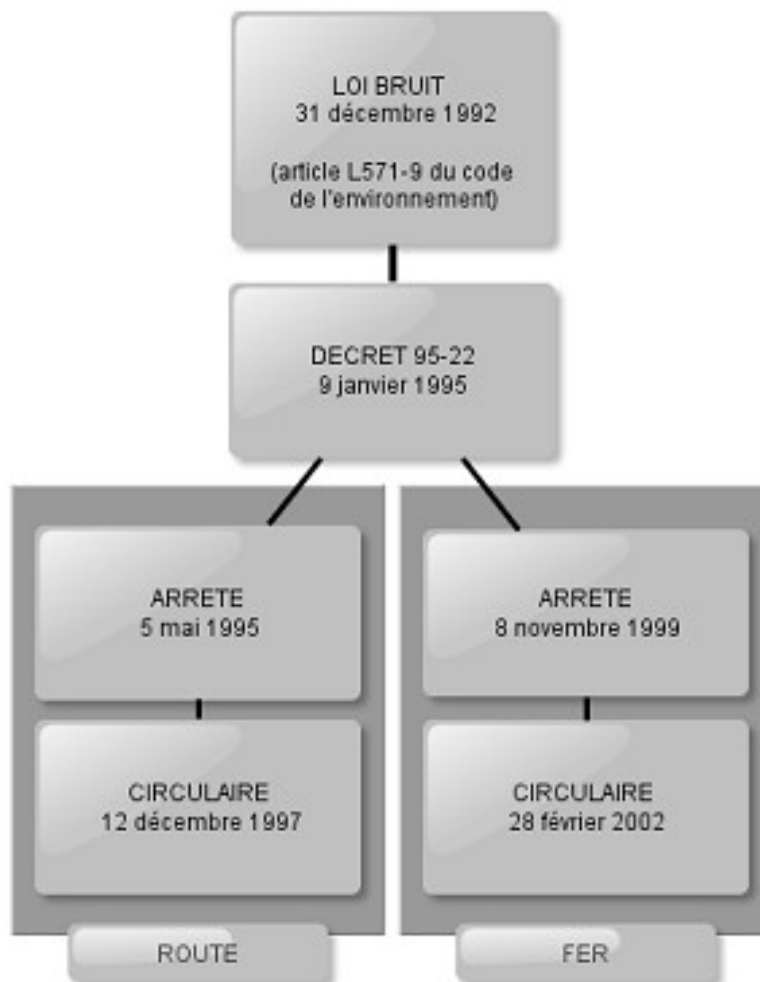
LOI BRUIT
31 décembre 1992

(article L571-9 du code de l'environnement)

DECRET 95-22
9 janvier 1995

ARRETE
5 mai 1995

CIRCULAIRE
12 décembre 1997

ROUTE

ARRETE
8 novembre 1999

CIRCULAIRE
28 février 2002

FER